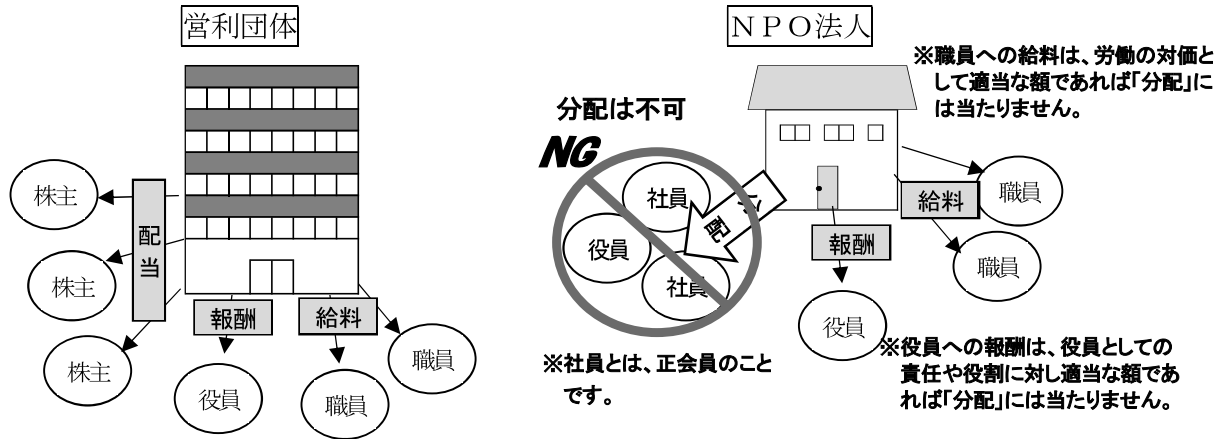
営利団体

株主

株主

株主

配当

報酬

給料

役員

職員

職員

NPO法人

※職員への給料は、労働の対価として適当な額であれば「分配」には当たりません。

分配は不可

NG

社員

役員

社員

分配

報酬

給料

職員

職員

役員

※社員とは、正会員のことです。

※役員への報酬は、役員としての責任や役割に対し適当な額であれば「分配」には当たりません。